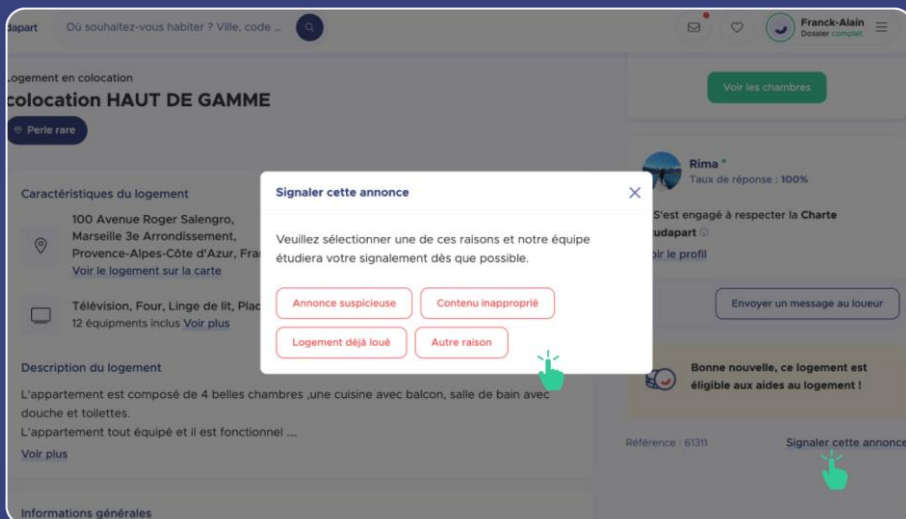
udapart Où souhaitez-vous habiter ? Ville, code ...

Franck-Alain
Dossier complet

Logement en colocation
colocation HAUT DE GAMME

Perle rare

Voir les chambres

Caractéristiques du logement

100 Avenue Roger Salengro, Marseille 3e Arrondissement, Provence-Alpes-Côte d'Azur, Fra
Voir le logement sur la carte

Télévision, Four, Linge de lit, Plac
12 équipments inclus Voir plus

Description du logement

L'appartement est composé de 4 belles chambres ,une cuisine avec balcon, salle de bain avec douche et toilettes.
L'appartement tout équipé et il est fonctionnel ...

Voir plus

Informations générales

Rima
Taux de réponse : 100%

S'est engagé à respecter la Charte udapart
oir le profil

Envoyer un message au loueur

Bonne nouvelle, ce logement est éligible aux aides au logement !

Référence : 61311

Signaler cette annonce

Signaler cette annonce

Veuillez sélectionner une de ces raisons et notre équipe étudiera votre signalement dès que possible.

Annonce suspicieuse
Contenu inapproprié
Logement déjà loué
Autre raison